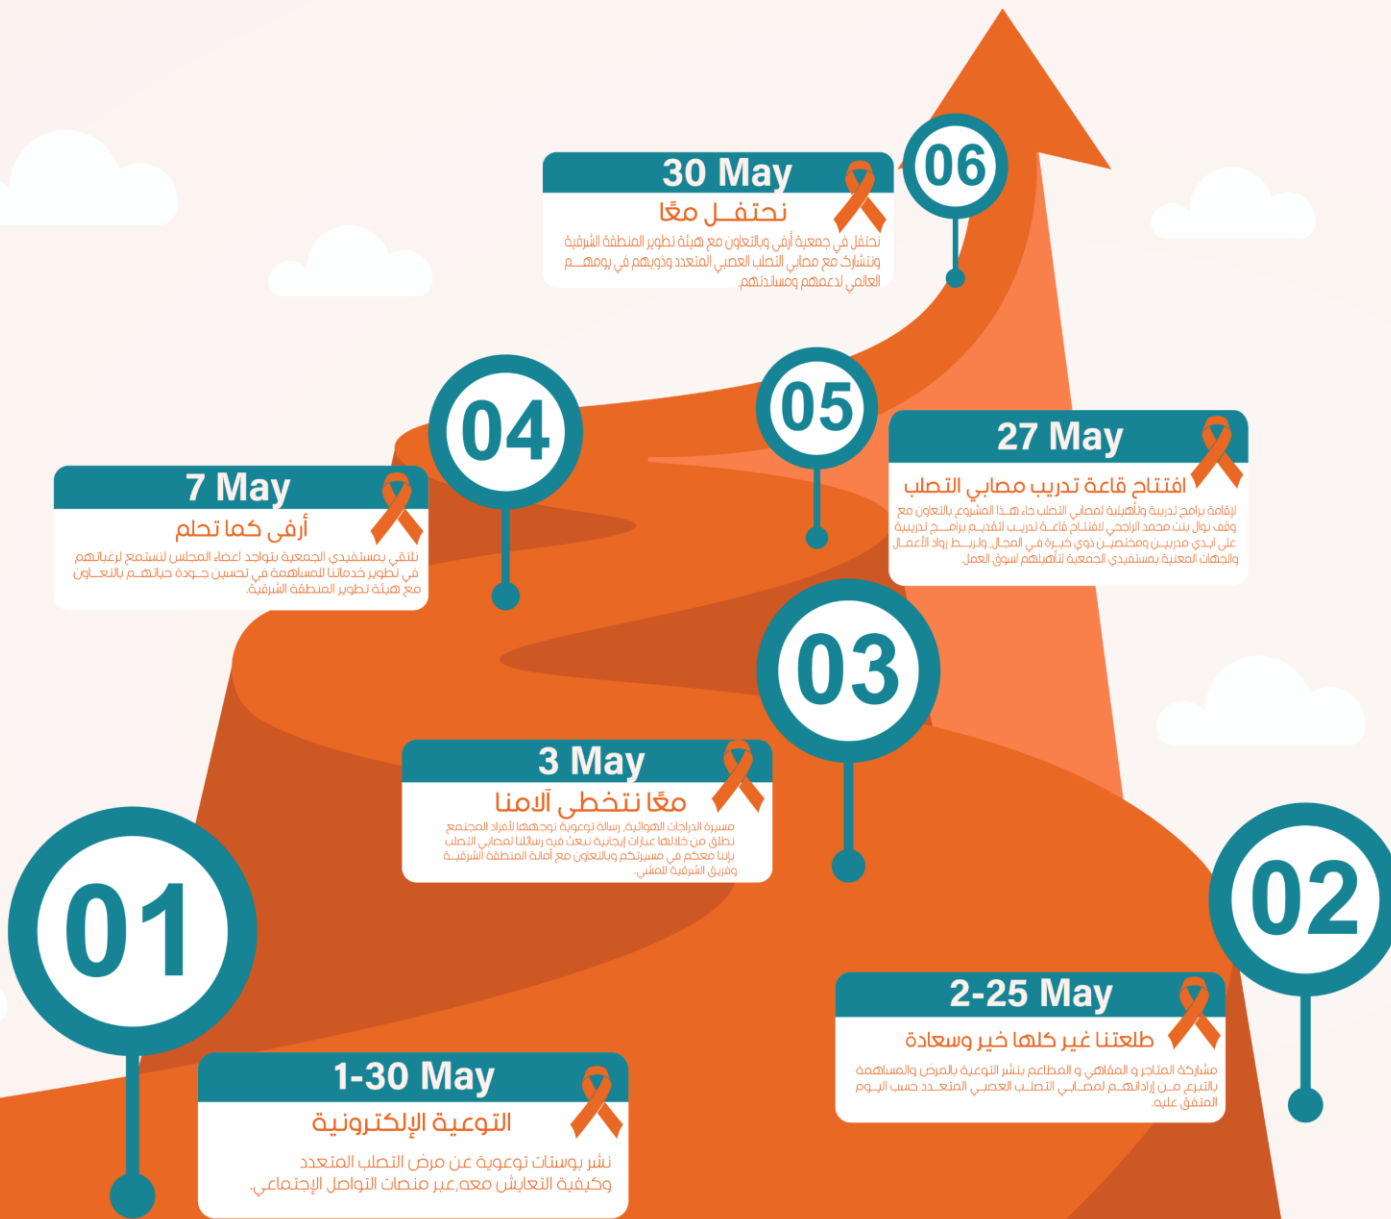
06

30 May
نحتفـل معًا
نحتفل في جمعية أرفى وبالتعاون مع هيئة تطوير المنطقة الشرقية ونتشارك مع مصابي التصلب العصبي المتعدد وذويهم في يومهـم العالمي لدعمهم ومساندتهم

04

7 May
أرفى كما تحلم
نلتقي بمستفيدي الجمعية بتواجد اعضاء المجلس لنستمع لرغباتهم في تطوير خدماتنا للمساهمة في تحسين جـودة حياتهـم بالتعـاون مع هيئة تطوير المنطقة الشرقية

05

27 May
افتتاح قاعة تدريب مصابي التصلب
لإقامة برامج تدريبية وتأهيلية لمصابي التصلب جاء هـذا المشروع بالتعاون مع وقف نوال بنت محمد الراجحي لافتتاح قـاعـة تدريـب لتقديـم برامــج تدريبية على ايـدي مدربيـن ومختصيـن ذوي خبـرة فـي المجـال ولربـط رواد الأعمـال والجهات المعنية بمستفيدي الجمعية لتأهيلهم لسوق العمل

03

3 May
معًا نتخطى آلامنا
مسيرة الدراجات الهوائية رسالة توعوية نوجهها لأفراد المجتمع تطلق من خلالها عبارات إيجابية نبعث فيه رسالتنا لمصابي التصلب بأننا معكم في مسيرتكم وبالتعاون مع أمانة المنطقة الشرقيـة وفريق الشرقية للمشي

01

1-30 May
التوعية الإلكترونية
نشر بوستات توعوية عن مرض التصلب المتعدد وكيفية التعايش معه,عبر منصات التواصل الإجتماعي.

02

2-25 May
طلعتنا غير كلها خير وسعادة
مشاركة المتاجر و المقاهي و المطاعم بنشر التوعية بالمرض والمساهمة بالتبرع مـن إيراداتهـم لمصـابي التصـلب العصبـي المتعـدد حسب اليـوم المتفق عليه.